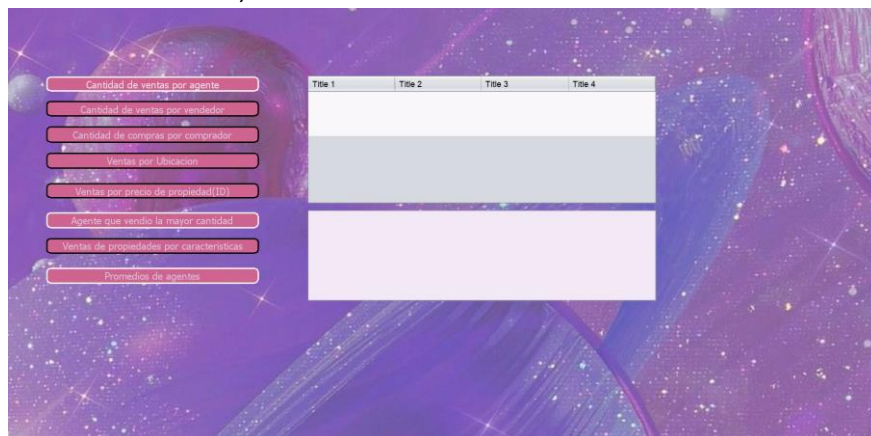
Cantidad de ventas por agente

Cantidad de ventas por vendedor

Cantidad de compras por comprador

Ventas por Ubicacion

Ventas por precio de propiedad(ID)

Agente que vendio la mayor cantidad

Ventas de propiedades por caracteristicas

Promedios de agentes

| Title 1 | Title 2 | Title 3 | Title 4 |
|---|---|---|---|
| | | | |